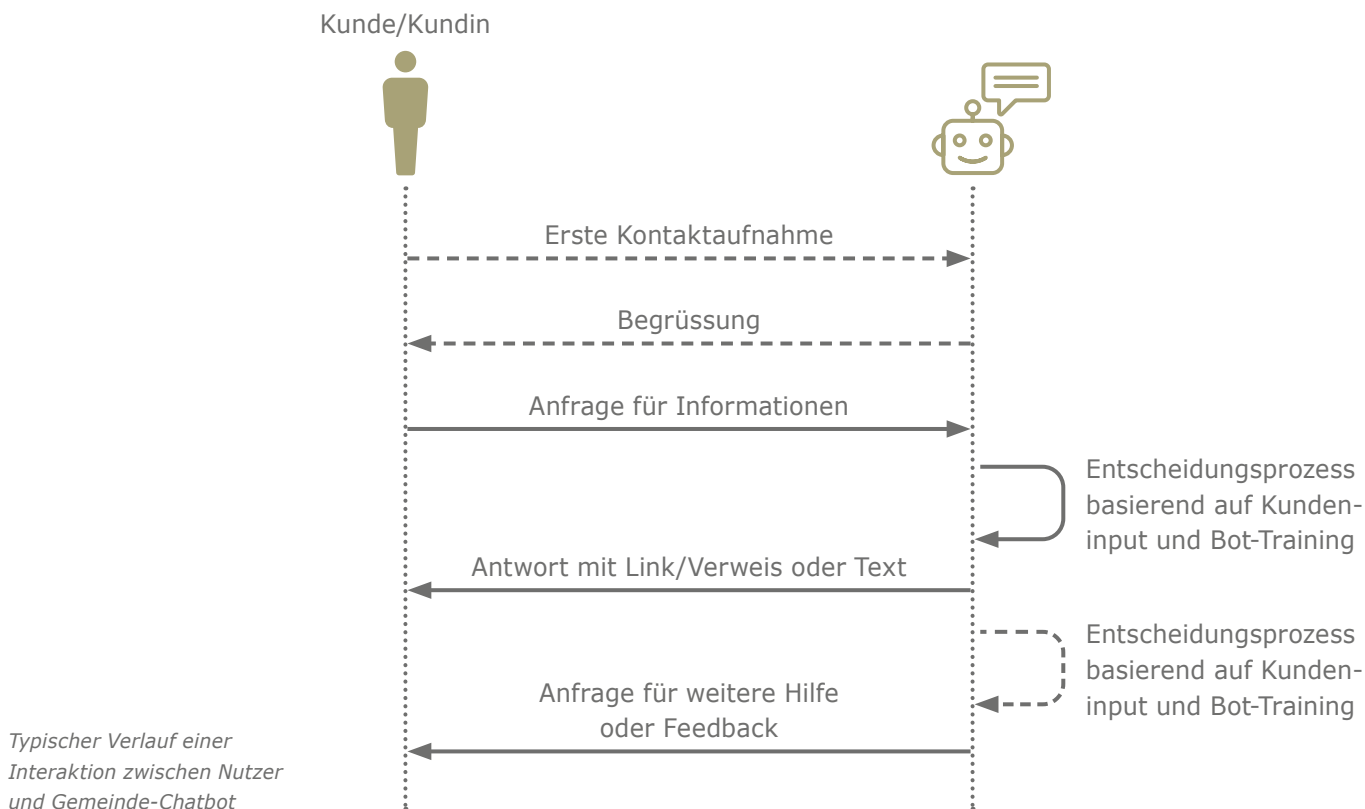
Kunde/Kundin

Erste Kontaktaufnahme

Begrüssung

Anfrage für Informationen

Entscheidungsprozess basierend auf Kundeninput und Bot-Training

Antwort mit Link/Verweis oder Text

Entscheidungsprozess basierend auf Kundeninput und Bot-Training

Anfrage für weitere Hilfe oder Feedback

*Typischer Verlauf einer Interaktion zwischen Nutzer und Gemeinde-Chatbot*